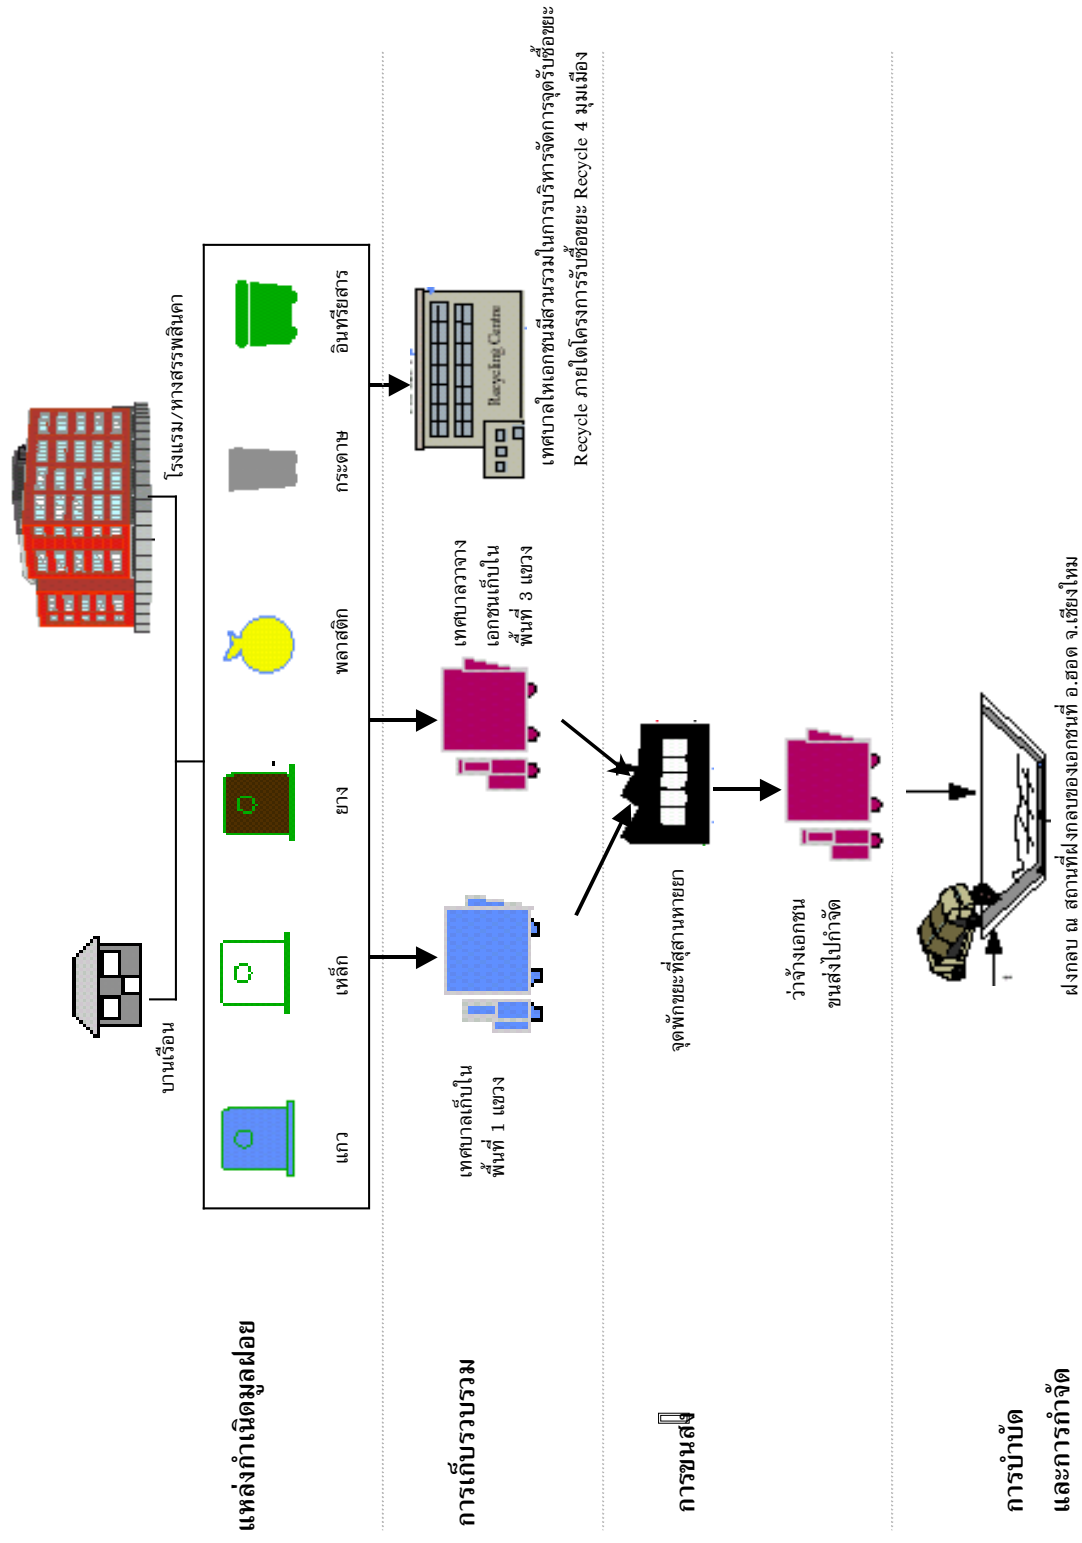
แหล่งกำเนิดมูลฝอย

บ้านเรือน

โรงแรม/ห้างสรรพสินค้า

แก้ว

เหล็ก

ยาง

พลาสติก

กระดาษ

อินทรีย์สาร

การเก็บรวบรวม

เทศบาลเก็บใน พื้นที่ 1 แขวง

เทศบาลว่าจ้าง เอกชนเก็บใน พื้นที่ 3 แขวง

Recycling Centre

เทศบาลให้เอกชนมีส่วนร่วมในการบริหารจัดการจุดรับซื้อขยะ Recycle ภายใต้โครงการรับซื้อขยะ Recycle 4 มุมเมือง

การขนส่ง

จุดพักขยะที่สุสานหายยา

ว่าจ้างเอกชน ขนส่งไปกำจัด

การบำบัด และการกำจัด

ฝังกลบ ณ สถานที่ฝังกลบของเอกชนที่ อ.ฮอด จ.เชียงใหม่